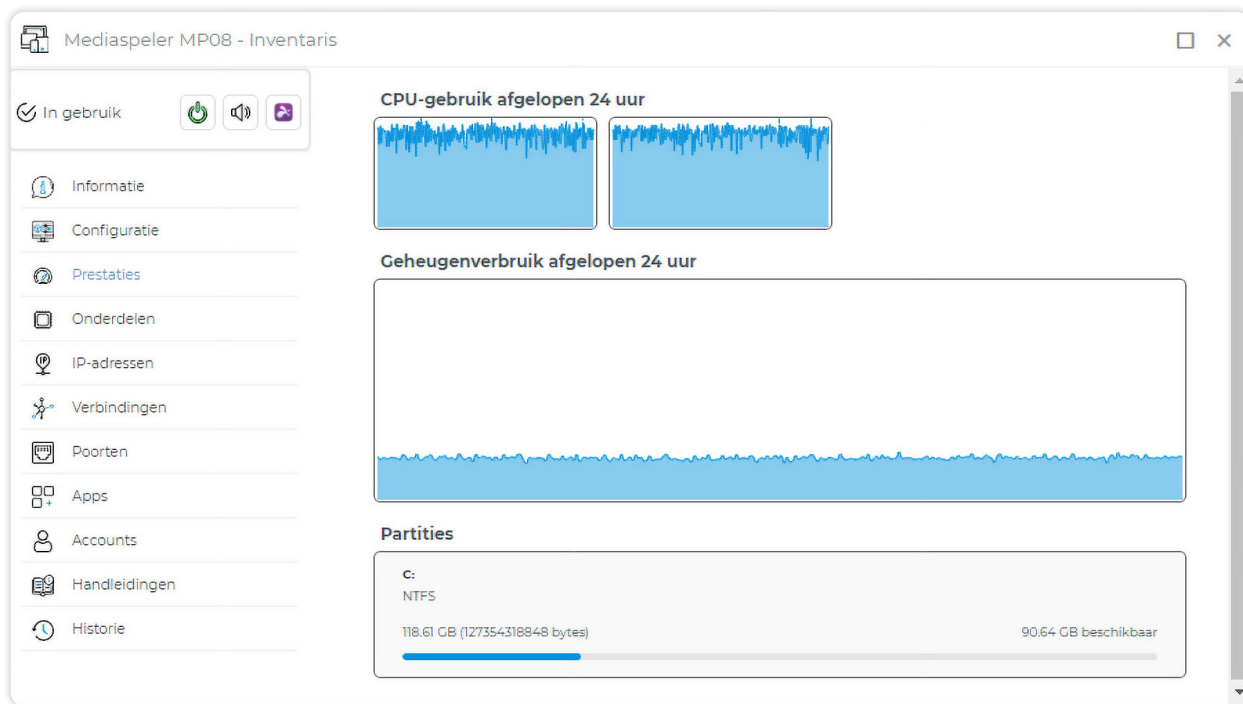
Mediaspeler MP08 - Inventaris

In gebruik

Informatie
Configuratie
Prestaties
Onderdelen
IP-adressen
Verbindingen
Poorten
Apps
Accounts
Handleidingen
Historie

CPU-gebruik afgelopen 24 uur

Geheugenverbruik afgelopen 24 uur

Partities

C:
NTFS

118.61 GB (127354318848 bytes)

90.64 GB beschikbaar